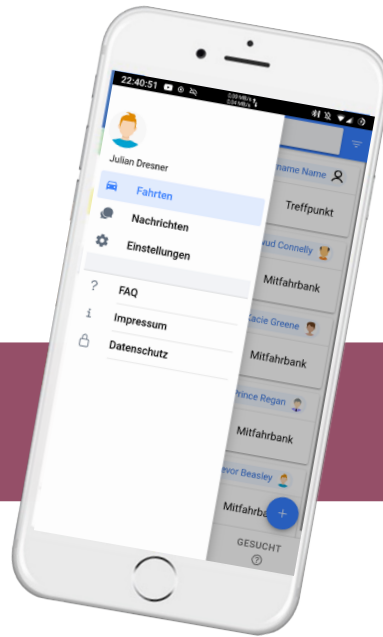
22:40:51
0,09 MB/s
0,04 MB/s

Julian Dresner

Fahrten
Nachrichten
Einstellungen

FAQ
Impressum
Datenschutz

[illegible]name Name
Treffpunkt
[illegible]wud Connelly
Mitfahrbank
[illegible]acie Greene
Mitfahrbank
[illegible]rince Regan
Mitfahrbank
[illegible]evor Beasley
Mitfahrba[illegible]
+
GESUCHT
?